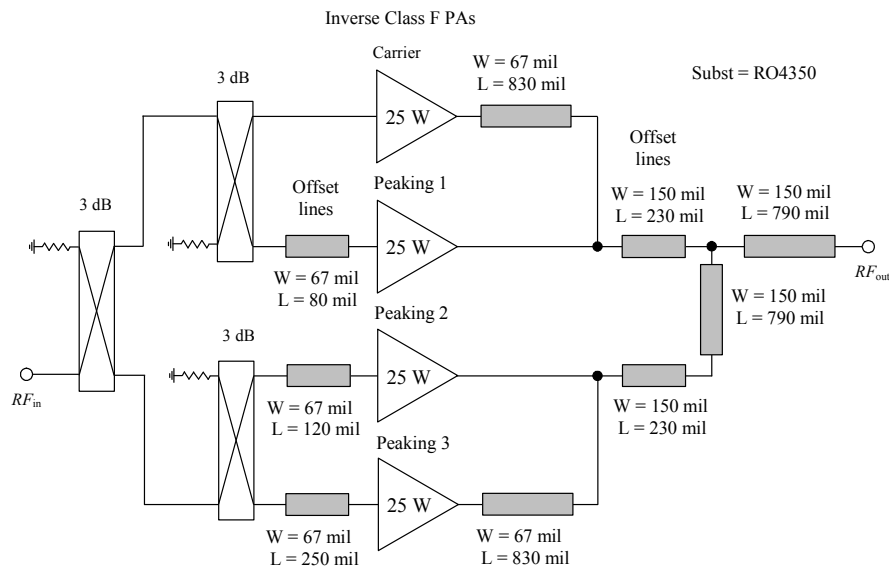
Inverse Class F PAs

Carrier

3 dB

W = 67 mil
L = 830 mil

Subst = RO4350

25 W

Offset lines

3 dB

Offset lines

Peaking 1

W = 150 mil
L = 230 mil

W = 150 mil
L = 790 mil

25 W

$RF_{out}$

W = 67 mil
L = 80 mil

W = 150 mil
L = 790 mil

3 dB

Peaking 2

$RF_{in}$

25 W

W = 67 mil
L = 120 mil

W = 150 mil
L = 230 mil

Peaking 3

25 W

W = 67 mil
L = 250 mil

W = 67 mil
L = 830 mil